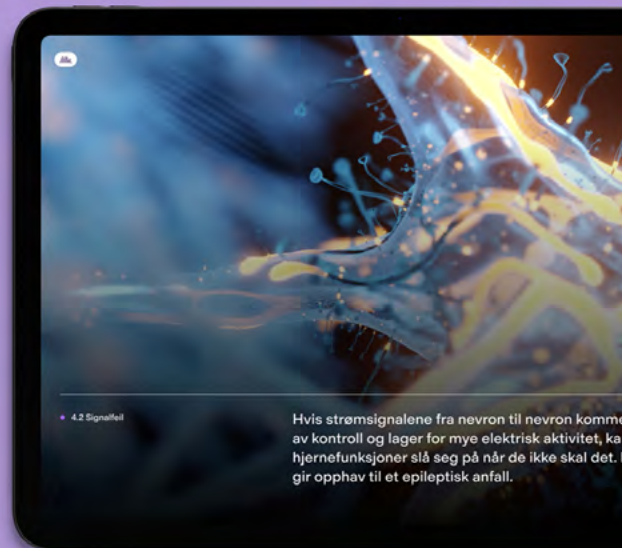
4.2 Signalfeil

Hvis strømsignalene fra nevron til nevron komme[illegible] av kontroll og lager for mye elektrisk aktivitet, ka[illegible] hjernefunksjoner slå seg på når de ikke skal det. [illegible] gir opphav til et epileptisk anfall.